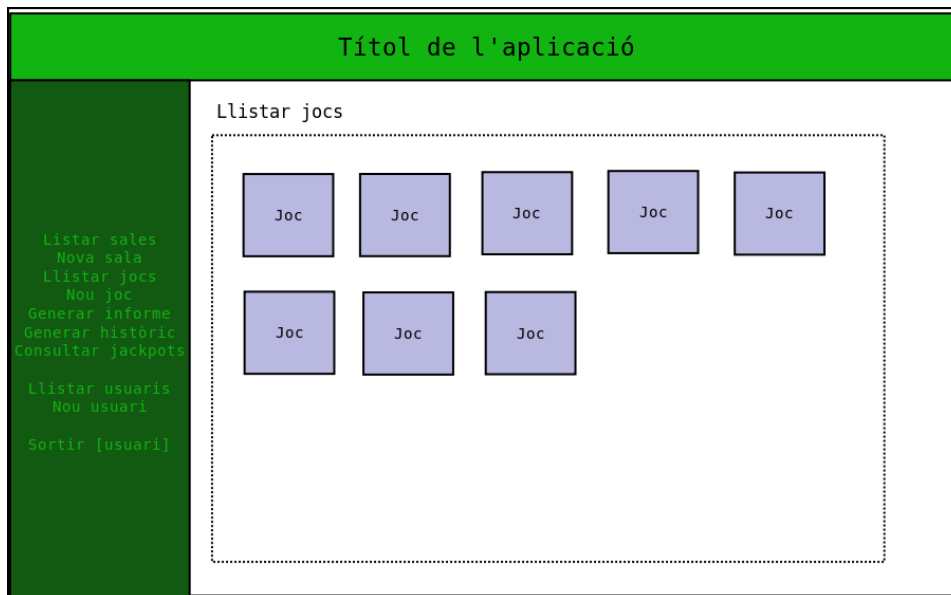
Títol de l'aplicació

Listar sales
Nova sala
Llistar jocs
Nou joc
Generar informe
Generar històric
Consultar jackpots

Llistar usuaris
Nou usuari

Sortir [usuari]

Llistar jocs

Joc Joc Joc Joc Joc

Joc Joc Joc